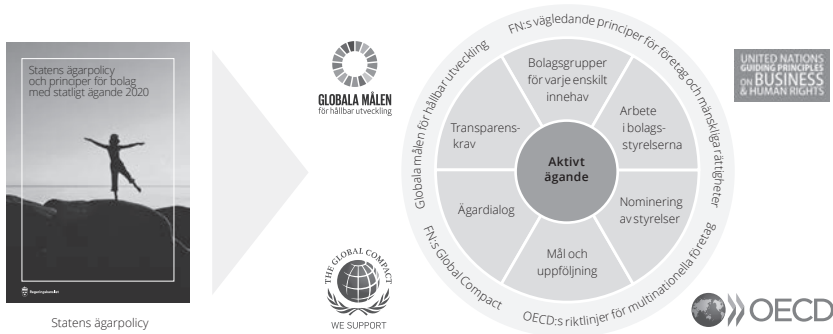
Statens ägarpolicy och principer för bolag med statligt ägande 2020

Regeringskansliet

Statens ägarpolicy

GLOBALA MÅLEN
för hållbar utveckling

THE GLOBAL COMPACT
WE SUPPORT

Globala målen för hållbar utveckling

FN:s vägledande principer för företag och mänskliga rättigheter

OECD:s riktlinjer för multinationella företag

FN:s Global Compact

Bolagsgrupper för varje enskilt innehav

Arbete i bolagsstyrelserna

Nominering av styrelser

Mål och uppföljning

Ägardialog

Transparenskrav

Aktivt ägande

UNITED NATIONS
GUIDING PRINCIPLES
ON BUSINESS
& HUMAN RIGHTS

OECD